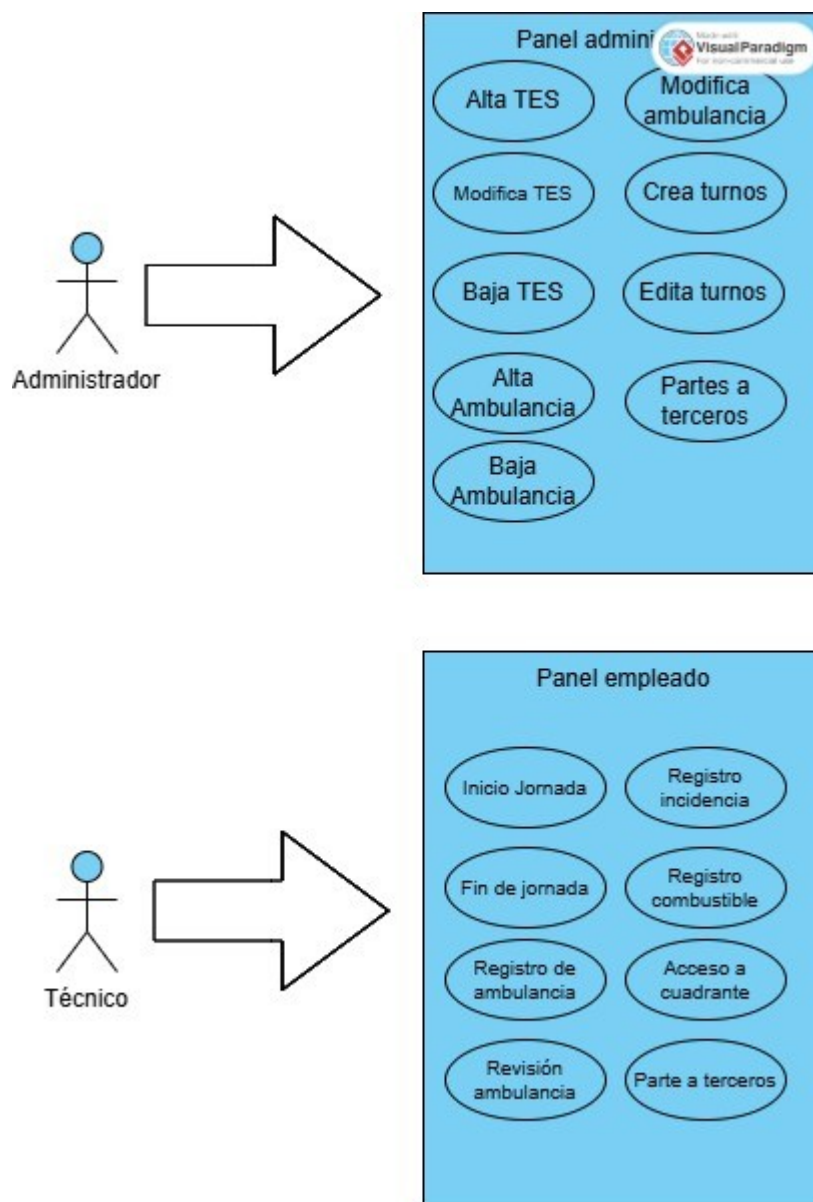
Panel admini

Made with Visual Paradigm For non-commercial use

Alta TES

Modifica ambulancia

Modifica TES

Crea turnos

Baja TES

Edita turnos

Alta Ambulancia

Partes a terceros

Baja Ambulancia

Administrador

Panel empleado

Inicio Jornada

Registro incidencia

Fin de jornada

Registro combustible

Registro de ambulancia

Acceso a cuadrante

Revisión ambulancia

Parte a terceros

Técnico